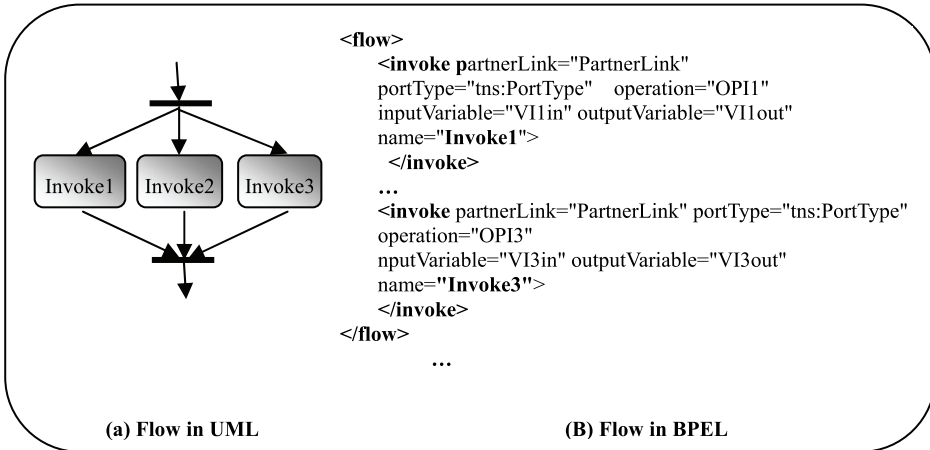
Invoke1
Invoke2
Invoke3

<flow>
<invoke partnerLink="PartnerLink" portType="tns:PortType" operation="OPI1" inputVariable="VI1in" outputVariable="VI1out" name="Invoke1">
</invoke>
…
<invoke partnerLink="PartnerLink" portType="tns:PortType" operation="OPI3" nputVariable="VI3in" outputVariable="VI3out" name="Invoke3">
</invoke>
</flow>
…

(a) Flow in UML

(B) Flow in BPEL